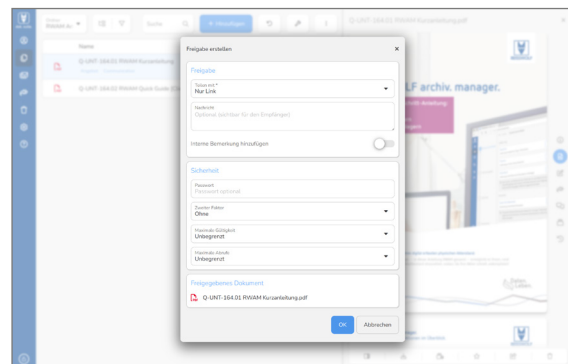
Freigabe erstellen

Freigabe

Teilen mit *
Nur Link

Nachricht
Optional sichtbar für den Empfänger

Interne Bemerkung hinzufügen

Sicherheit

Passwort
Passwort optional

Zweiter Faktor
Ohne

Maximale Gültigkeit
Unbegrenzt

Maximale Abrufe
Unbegrenzt

Freigegebenes Dokument

Q-UNT-164.01 RWAM Kurzanleitung.pdf

OK
Abbrechen

Name

Q-UNT-164.01 RWAM Kurzanleitung

Q-UNT-164.02 RWAM Quick Guide EN

Suche

+ Hinzufügen

Q-UNT-164.01 RWAM Kurzanleitung.pdf

LF archiv. manager.